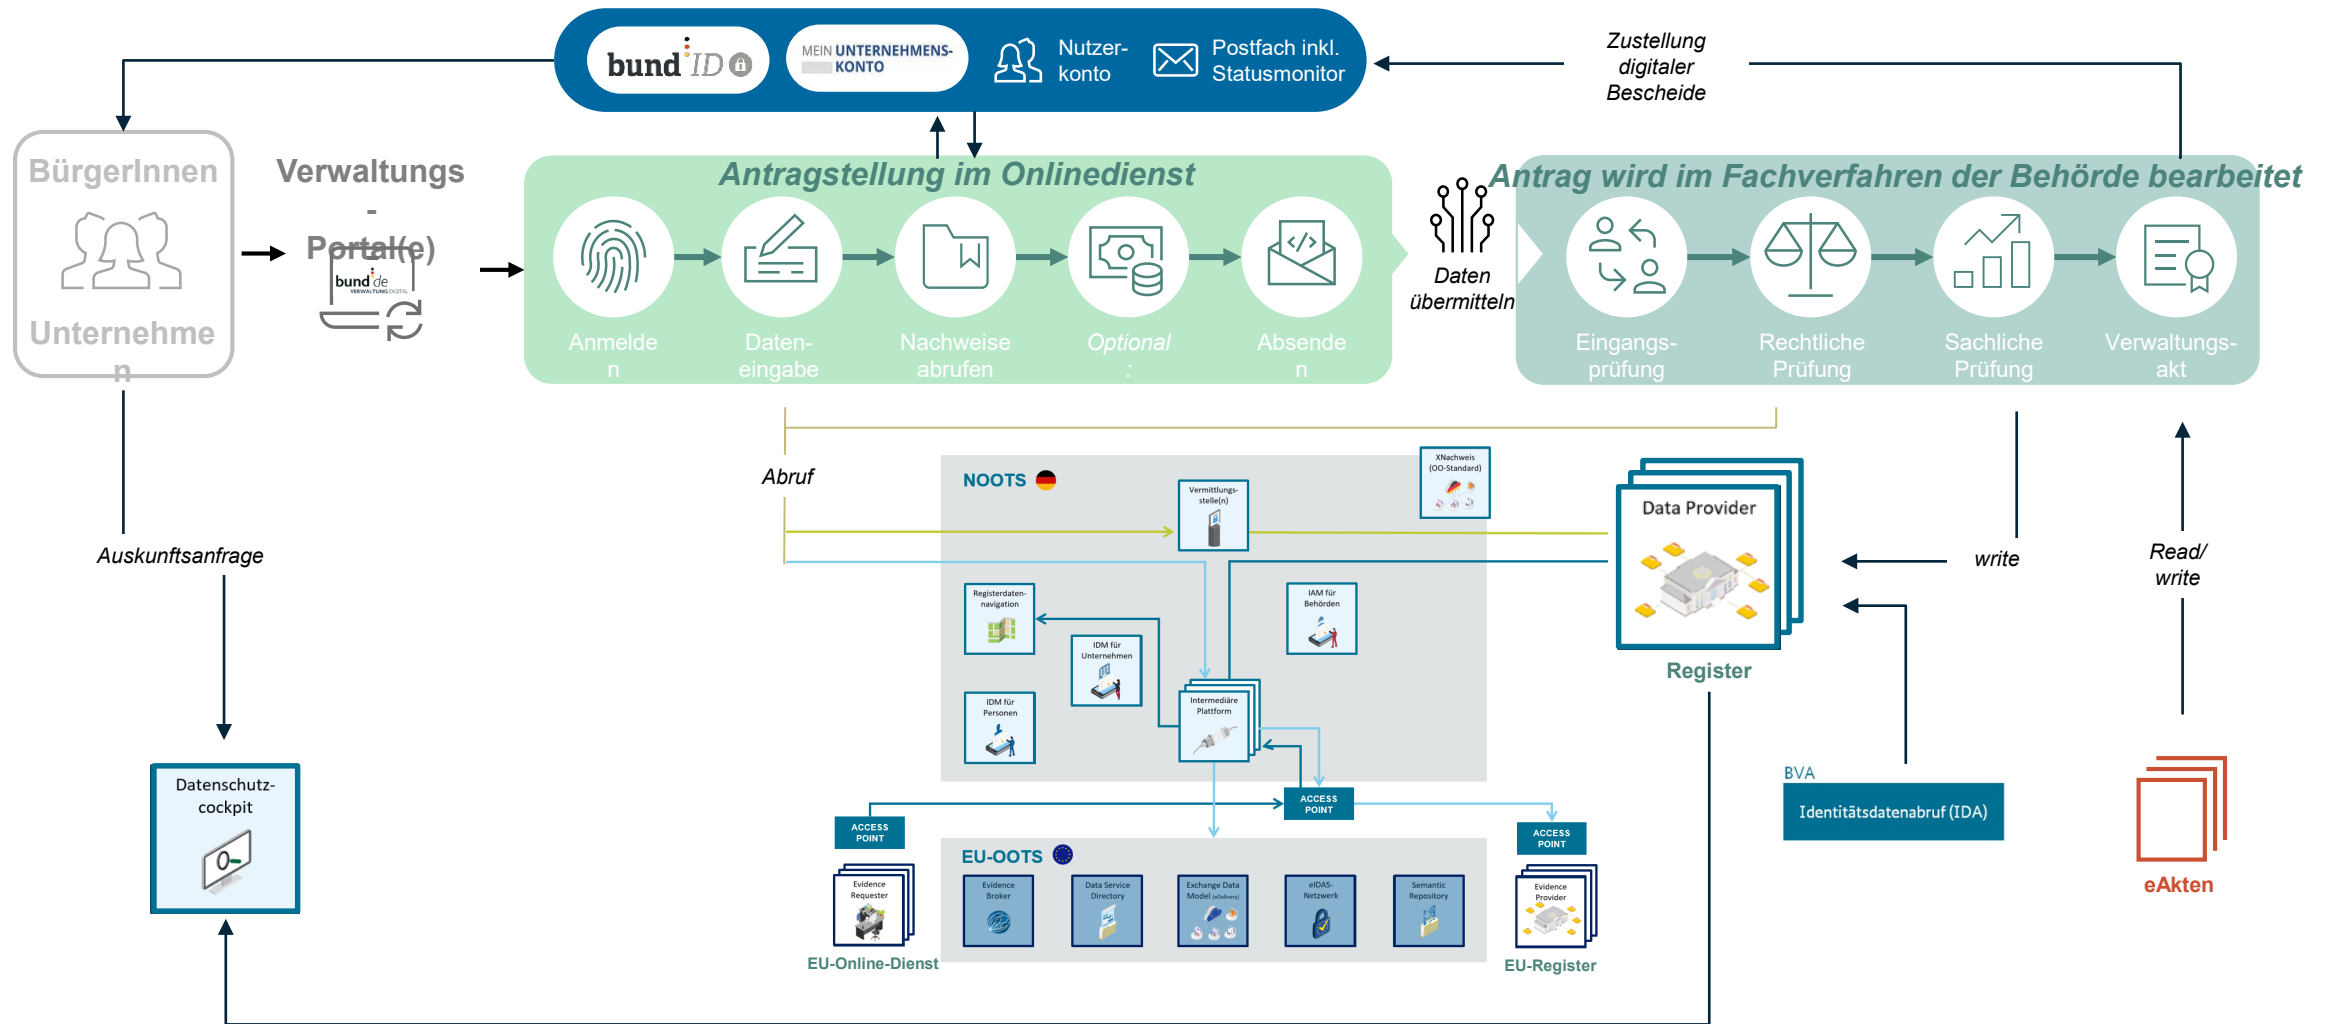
bund ID

MEIN UNTERNEHMENS-KONTO

Nutzerkonto

Postfach inkl. Statusmonitor

Zustellung digitaler Bescheide

BürgerInnen

Unternehmen

Verwaltungs-Portal(e)

bund.de VERWALTUNG DIGITAL

Antragstellung im Onlinedienst

Anmelden

Dateneingabe

Nachweise abrufen

Optional:

Absenden

Daten übermitteln

Antrag wird im Fachverfahren der Behörde bearbeitet

Eingangsprüfung

Rechtliche Prüfung

Sachliche Prüfung

Verwaltungsakt

Abruf

NOOTS

Vermittlungsstelle(n)

XNachweis (OO-Standard)

Registerdatennavigation

IAM für Behörden

IDM für Unternehmen

IDM für Personen

Intermediäre Plattform

ACCESS POINT

Data Provider

Register

write

Read/ write

Auskunftsanfrage

Datenschutzcockpit

ACCESS POINT

Evidence Requester

EU-Online-Dienst

EU-OOTS

Evidence Broker

Data Service Directory

Exchange Data Model

eIDAS-Netzwerk

Semantic Repository

ACCESS POINT

Evidence Provider

EU-Register

BVA

Identitätsdatenabruf (IDA)

eAkten